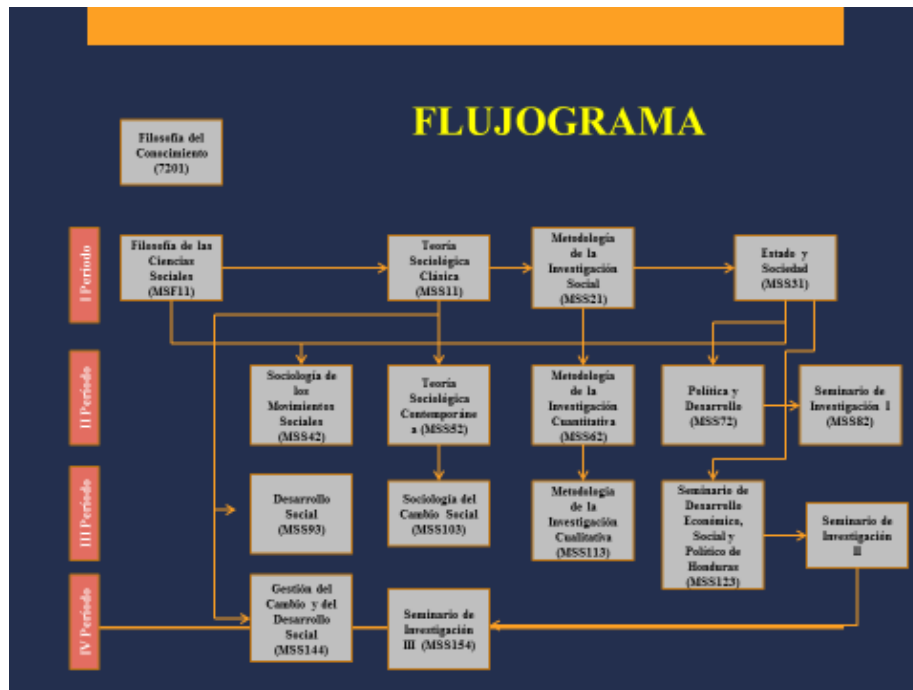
FLUJOGRAMA

Filosofía del Conocimiento (7201)

I Periodo

Filosofía de las Ciencias Sociales (MSF11)

Teoría Sociológica Clásica (MSS11)

Metodología de la Investigación Social (MSS21)

Estado y Sociedad (MSS31)

II Periodo

Sociología de los Movimientos Sociales (MSS42)

Teoría Sociológica Contemporánea (MSS52)

Metodología de la Investigación Cuantitativa (MSS62)

Política y Desarrollo (MSS72)

Seminario de Investigación I (MSS82)

III Periodo

Desarrollo Social (MSS93)

Sociología del Cambio Social (MSS103)

Metodología de la Investigación Cualitativa (MSS113)

Seminario de Desarrollo Económico, Social y Político de Honduras (MSS123)

Seminario de Investigación II

IV Periodo

Gestión del Cambio y del Desarrollo Social (MSS144)

Seminario de Investigación III (MSS154)